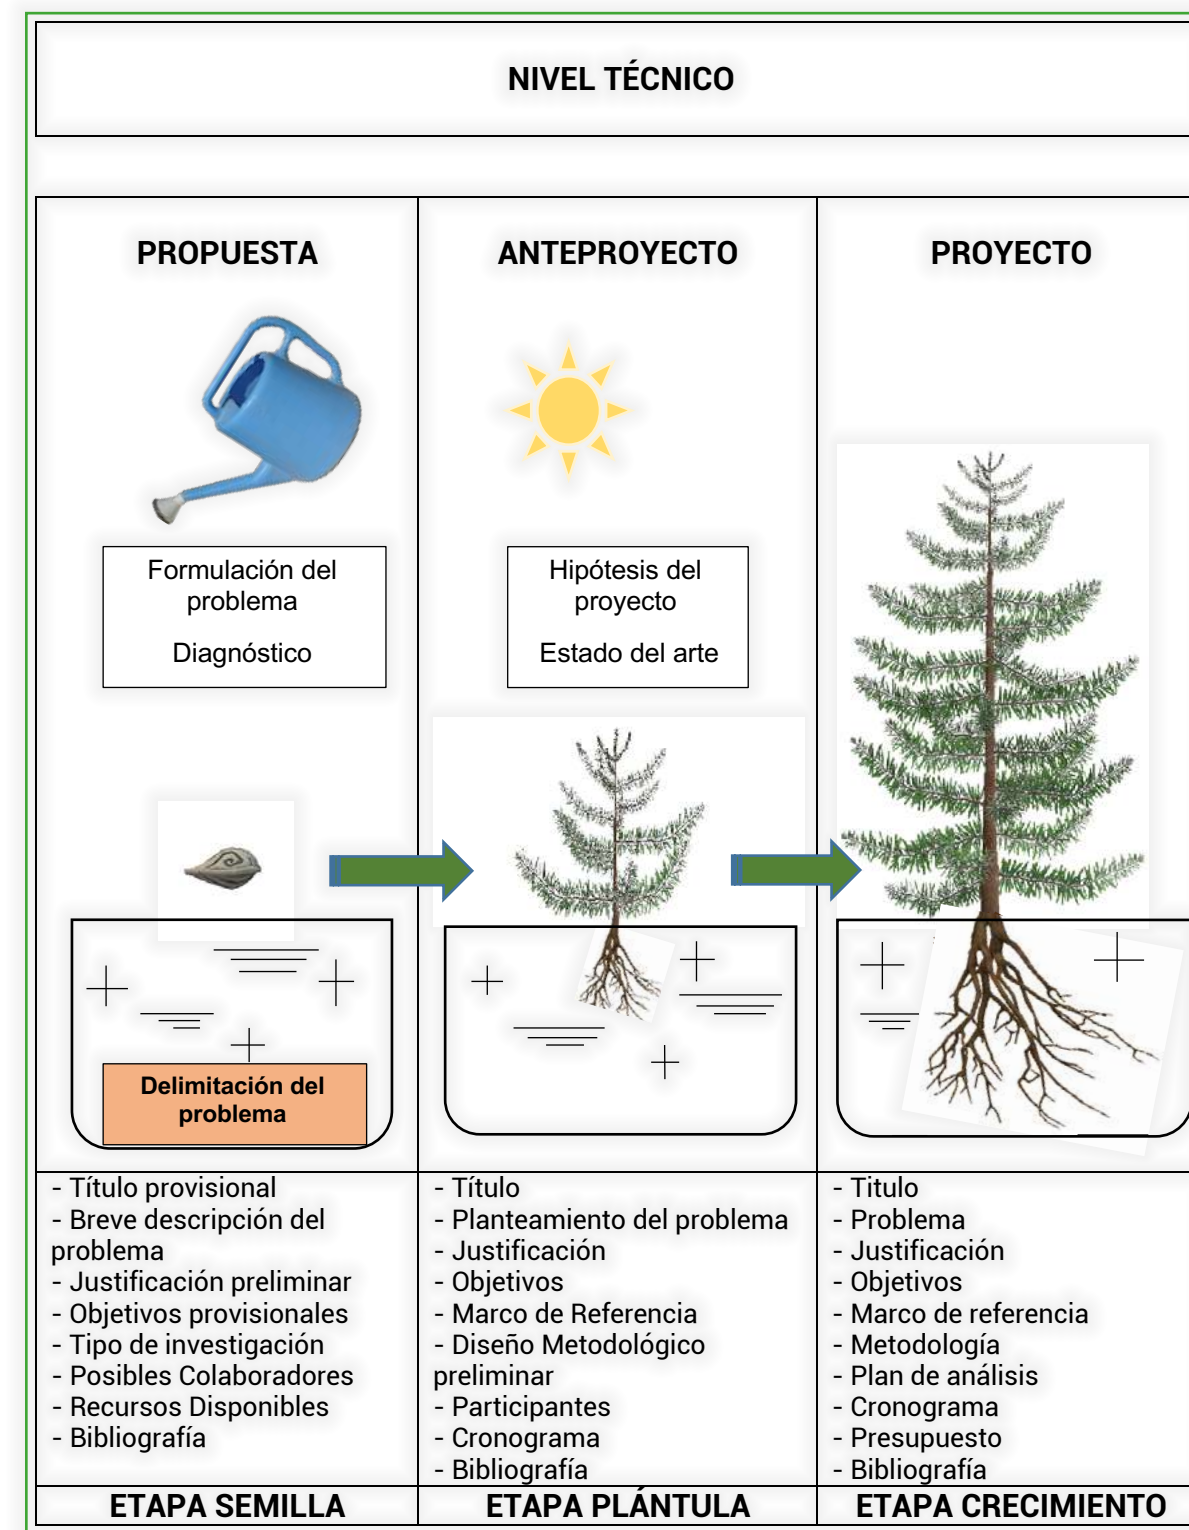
NIVEL TÉCNICO

| PROPUESTA | ANTEPROYECTO | PROYECTO |
|---|---|---|
| Formulación del problema<br>Diagnóstico<br>Delimitación del problema | Hipótesis del proyecto<br>Estado del arte | |
| - Título provisional<br>- Breve descripción del problema<br>- Justificación preliminar<br>- Objetivos provisionales<br>- Tipo de investigación<br>- Posibles Colaboradores<br>- Recursos Disponibles<br>- Bibliografía | - Título<br>- Planteamiento del problema<br>- Justificación<br>- Objetivos<br>- Marco de Referencia<br>- Diseño Metodológico preliminar<br>- Participantes<br>- Cronograma<br>- Bibliografía | - Titulo<br>- Problema<br>- Justificación<br>- Objetivos<br>- Marco de referencia<br>- Metodología<br>- Plan de análisis<br>- Cronograma<br>- Presupuesto<br>- Bibliografía |
| ETAPA SEMILLA | ETAPA PLÁNTULA | ETAPA CRECIMIENTO |